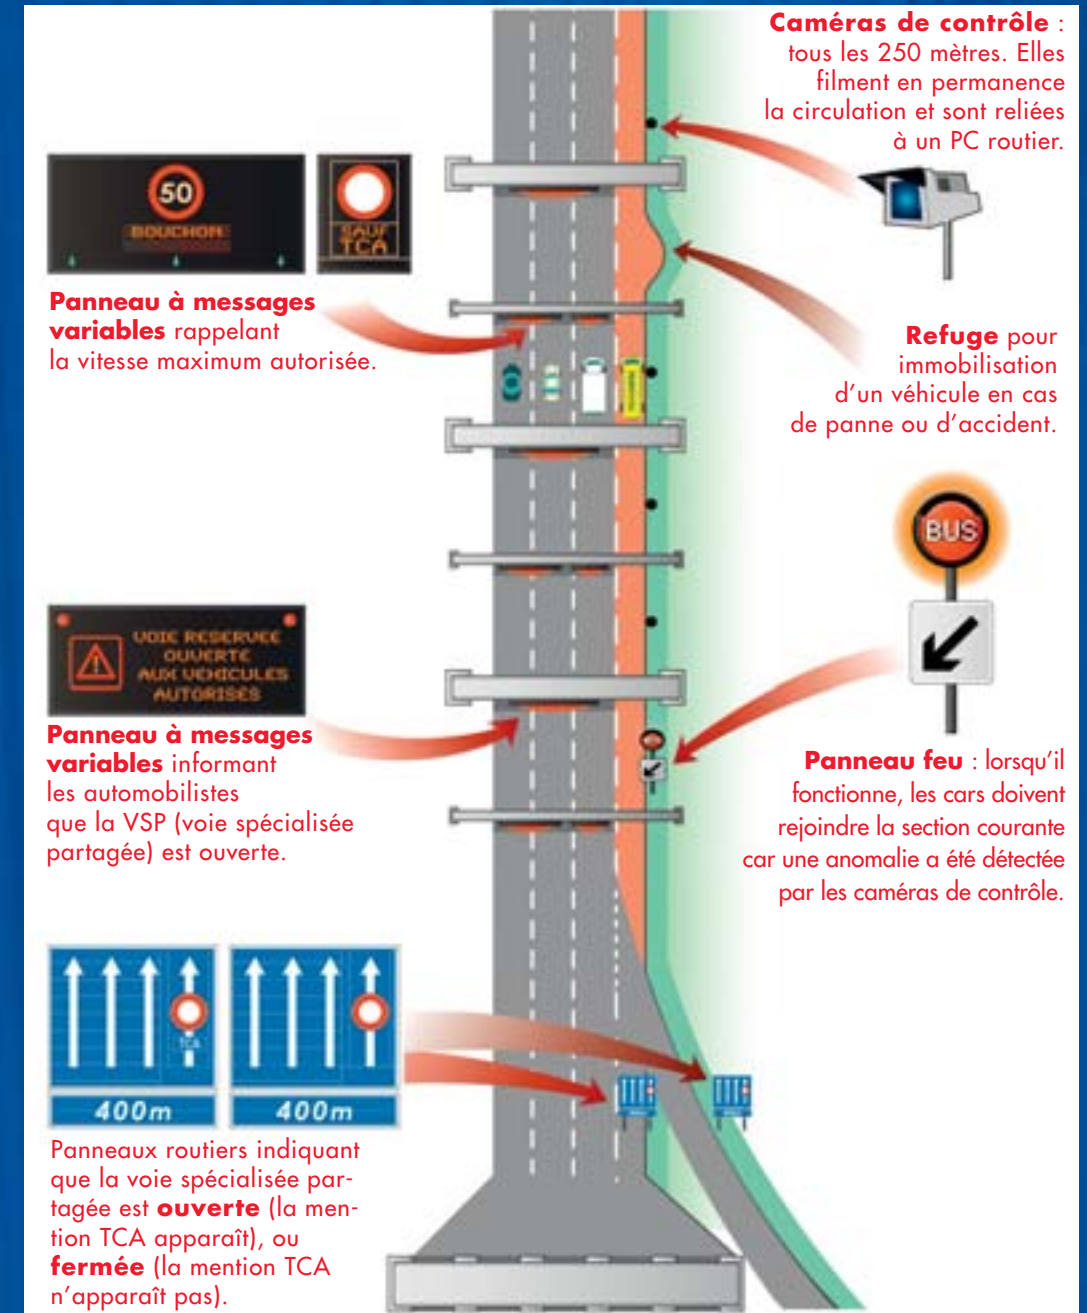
Caméras de contrôle : tous les 250 mètres. Elles filment en permanence la circulation et sont reliées à un PC routier.

50
BOUCHON

SAUF TCA

Panneau à messages variables rappelant la vitesse maximum autorisée.

Refuge pour immobilisation d'un véhicule en cas de panne ou d'accident.

BUS

VOIE RESERVEE OUVERTE AUX VEHICULES AUTORISES

Panneau à messages variables informant les automobilistes que la VSP (voie spécialisée partagée) est ouverte.

Panneau feu : lorsqu'il fonctionne, les cars doivent rejoindre la section courante car une anomalie a été détectée par les caméras de contrôle.

TCA
400m
400m

Panneaux routiers indiquant que la voie spécialisée partagée est ouverte (la mention TCA apparaît), ou fermée (la mention TCA n'apparaît pas).